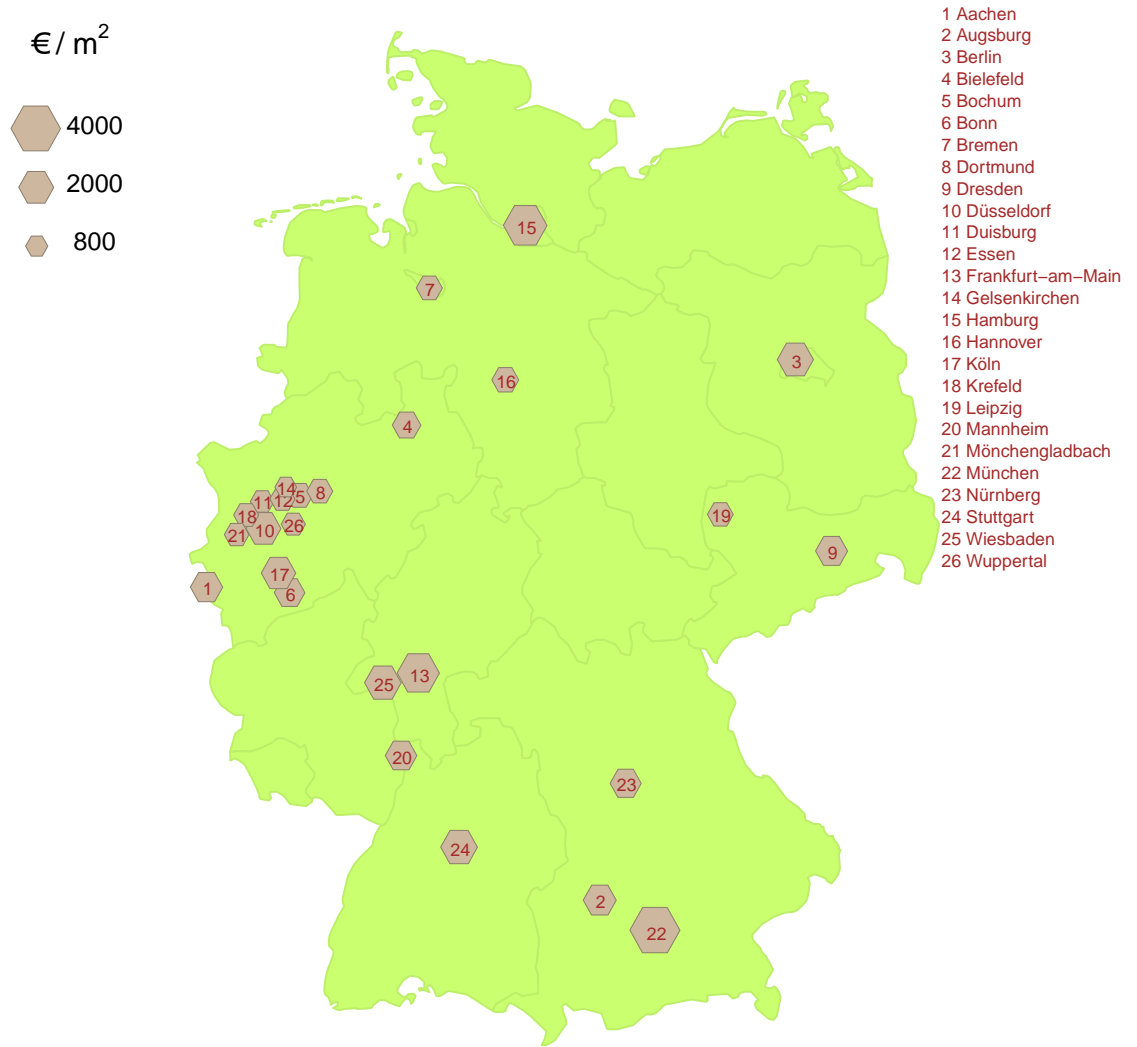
€ / m$^2$

4000
2000
800

1 Aachen
2 Augsburg
3 Berlin
4 Bielefeld
5 Bochum
6 Bonn
7 Bremen
8 Dortmund
9 Dresden
10 Düsseldorf
11 Duisburg
12 Essen
13 Frankfurt−am−Main
14 Gelsenkirchen
15 Hamburg
16 Hannover
17 Köln
18 Krefeld
19 Leipzig
20 Mannheim
21 Mönchengladbach
22 München
23 Nürnberg
24 Stuttgart
25 Wiesbaden
26 Wuppertal

15
7
3
16
4
14
11
12
5
8
18
10
26
21
19
9
17
1
6
25
13
20
23
24
2
22